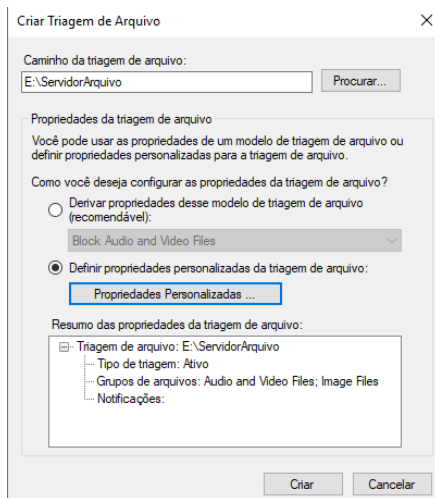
Criar Triagem de Arquivo

Caminho da triagem de arquivo:

E:\ServidorArquivo

Procurar...

Propriedades da triagem de arquivo

Você pode usar as propriedades de um modelo de triagem de arquivo ou definir propriedades personalizadas para a triagem de arquivo.

Como você deseja configurar as propriedades da triagem de arquivo?

Derivar propriedades desse modelo de triagem de arquivo (recomendável):

Block Audio and Video Files

Definir propriedades personalizadas da triagem de arquivo:

Propriedades Personalizadas ...

Resumo das propriedades da triagem de arquivo:

Triagem de arquivo: E:\ServidorArquivo
Tipo de triagem: Ativo
Grupos de arquivos: Audio and Video Files; Image Files
Notificações:

Criar

Cancelar